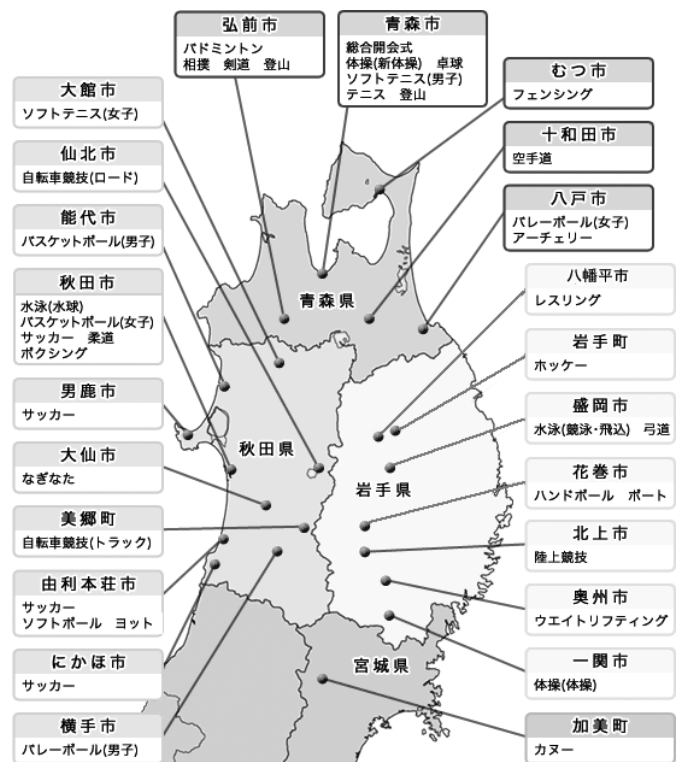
弘前市
バドミントン
相撲　剣道　登山

青森市
総合開会式
体操(新体操)　卓球
ソフトテニス(男子)
テニス　登山

むつ市
フェンシング

十和田市
空手道

八戸市
バレーボール(女子)
アーチェリー

大館市
ソフトテニス(女子)

仙北市
自転車競技(ロード)

能代市
バスケットボール(男子)

秋田市
水泳(水球)
バスケットボール(女子)
サッカー　柔道
ボクシング

男鹿市
サッカー

大仙市
なぎなた

美郷町
自転車競技(トラック)

由利本荘市
サッカー
ソフトボール　ヨット

にかほ市
サッカー

横手市
バレーボール(男子)

八幡平市
レスリング

岩手町
ホッケー

盛岡市
水泳(競泳・飛込)　弓道

花巻市
ハンドボール　ボート

北上市
陸上競技

奥州市
ウエイトリフティング

一関市
体操(体操)

加美町
カヌー

青森県
秋田県
岩手県
宮城県